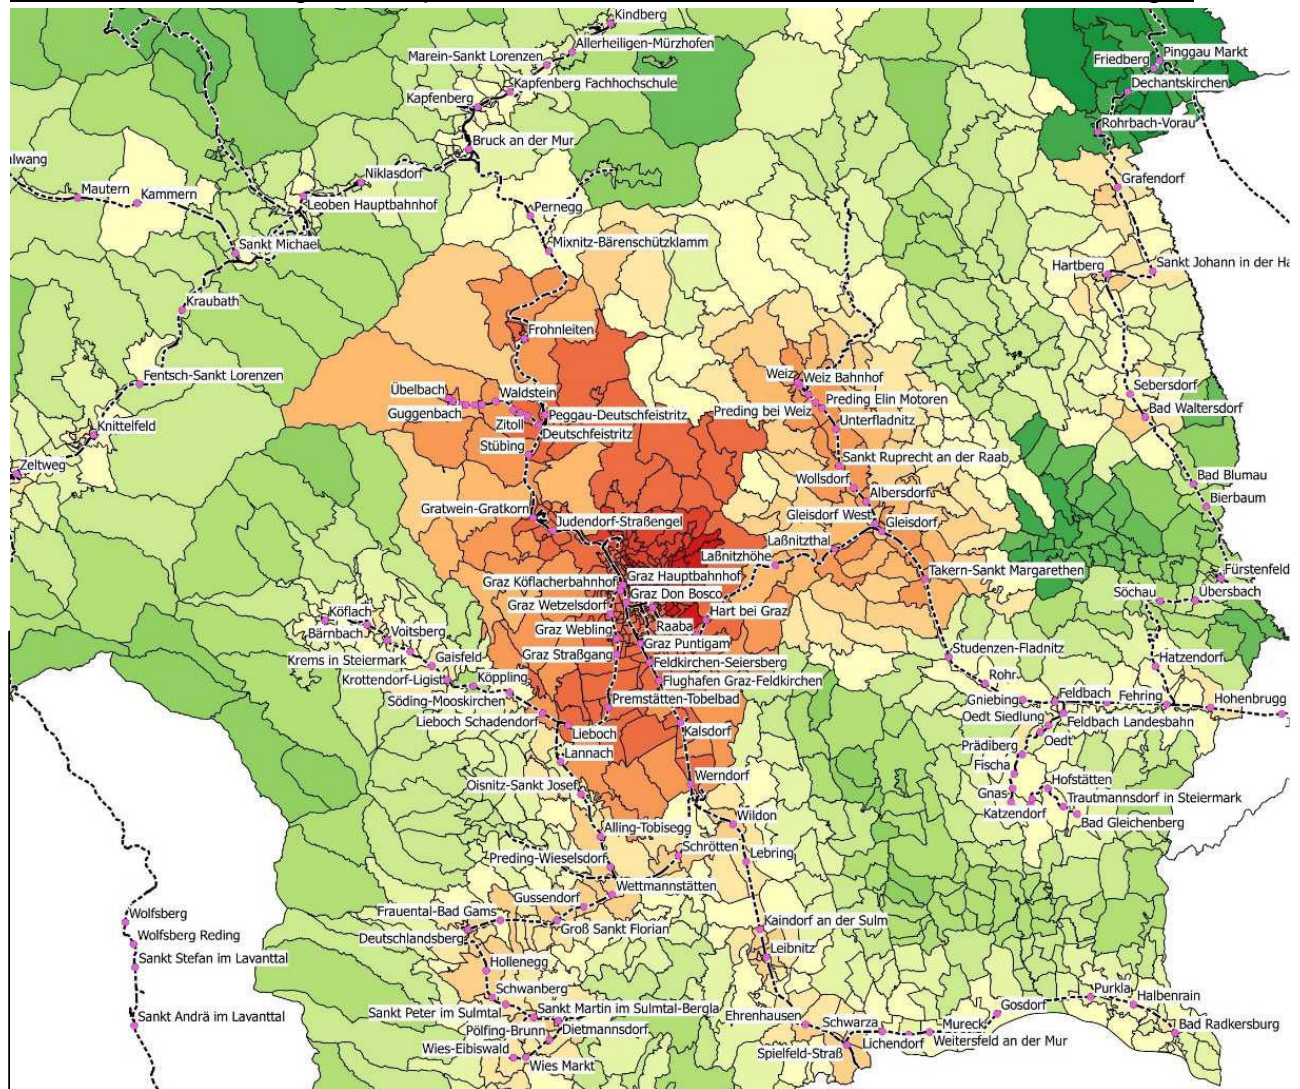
Kindberg
Marein-Sankt Lorenzen
Allerheiligen-Mürzhofen
Kapfenberg Fachhochschule
Kapfenberg
Bruck an der Mur
Friedberg
Pinggau Markt
Dechantskirchen
Rohrbach-Vorau
ilwang
Mautern
Kammern
Niklasdorf
Leoben Hauptbahnhof
Pernegg
Grafendorf
Sankt Michael
Mixnitz-Bärenschützklamm
Hartberg
Sankt Johann in der Ha
Kraubath
Frohnleiten
Fentsch-Sankt Lorenzen
Weiz
Weiz Bahnhof
Sebersdorf
Übelbach
Waldstein
Preding Elin Motoren
Bad Waltersdorf
Guggenbach
Peggau-Deutschfeistritz
Preding bei Weiz
Knittelfeld
Zitoll
Deutschfeistritz
Unterfladnitz
Stübing
Sankt Ruprecht an der Raab
Zeltweg
Wollsdorf
Albersdorf
Bad Blumau
Bierbaum
Gratwein-Gratkorn
Judendorf-Straßengel
Gleisdorf West
Gleisdorf
Laßnitzthal
Laßnitzhöhe
Graz Köflacherbahnhof
Graz Hauptbahnhof
Takern-Sankt Margarethen
Fürstenfeld
Graz Don Bosco
Söchau
Übersbach
Graz Wetzelsdorf
Hart bei Graz
Köflach
Raaba
Bärnbach
Voitsberg
Graz Webling
Graz Puntigam
Studenzen-Fladnitz
Krems in Steiermark
Gaisfeld
Graz Straßgang
Feldkirchen-Seiersberg
Hatzendorf
Krottendorf-Ligist
Köppling
Flughafen Graz-Feldkirchen
Rohr
Söding-Mooskirchen
Premstätten-Tobelbad
Gniebing
Feldbach
Fehring
Hohenbrugg
Lieboch Schadendorf
Oedt Siedlung
Feldbach Landesbahn
Lieboch
Kalsdorf
Prädiberg
Oedt
Lannach
Werndorf
Fischa
Hofstätten
Oisnitz-Sankt Josef
Gnas
Trautmannsdorf in Steiermark
Katzendorf
Wildon
Bad Gleichenberg
Alling-Tobisegg
Schrötten
Lebring
Preding-Wieselsdorf
Wettmannstätten
Gussendorf
Frauental-Bad Gams
Wolfsberg
Kaindorf an der Sulm
Deutschlandsberg
Groß Sankt Florian
Wolfsberg Reding
Leibnitz
Sankt Stefan im Lavanttal
Hollenegg
Schwanberg
Purkla
Halbenrain
Gosdorf
Sankt Peter im Sulmtal
Sankt Martin im Sulmtal-Bergla
Ehrenhausen
Sankt Andrä im Lavanttal
Schwarza
Mureck
Bad Radkersburg
Pölfing-Brunn
Dietmannsdorf
Lichendorf
Weitersfeld an der Mur
Wies-Eibiswald
Spielfeld-Straß
Wies Markt